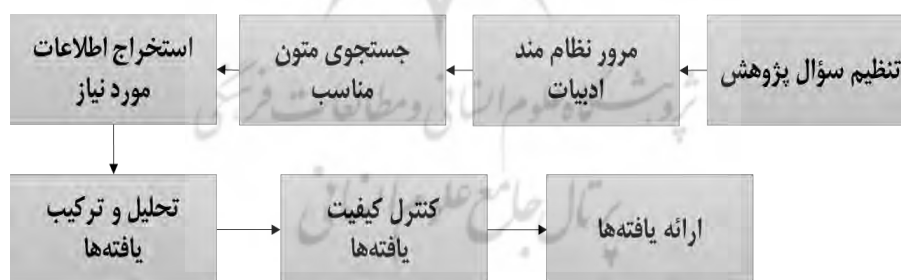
تنظیم سؤال پژوهش

مرور نظام مند ادبیات

جستجوی متون مناسب

استخراج اطلاعات مورد نیاز

تحلیل و ترکیب یافته‌ها

کنترل کیفیت یافته‌ها

ارائه یافته‌ها

پژوهشگاه علوم انسانی و مطالعات فرهنگی
پرتال جامع علوم انسانی